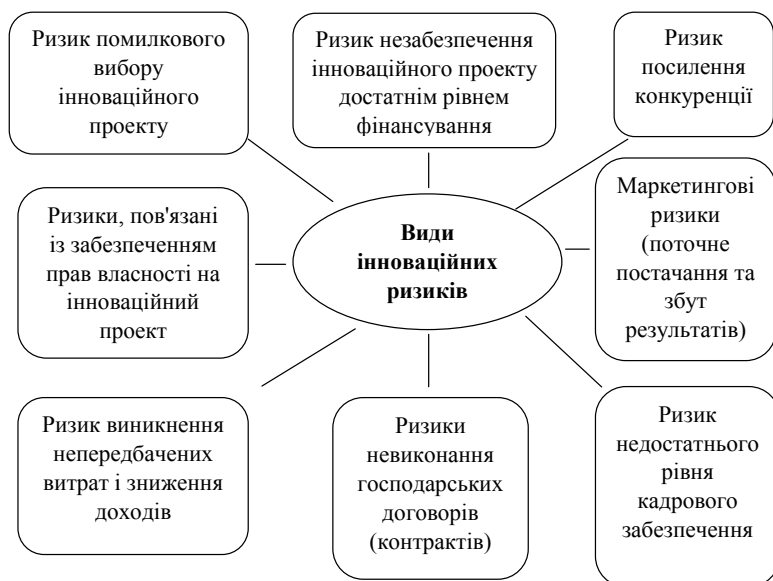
Ризик помилкового вибору інноваційного проекту

Ризик незабезпечення інноваційного проекту достатнім рівнем фінансування

Ризик посилення конкуренції

Ризики, пов'язані із забезпеченням прав власності на інноваційний проект

Види інноваційних ризиків

Маркетингові ризики (поточне постачання та збут результатів)

Ризик виникнення непередбачених витрат і зниження доходів

Ризики невиконання господарських договорів (контрактів)

Ризик недостатнього рівня кадрового забезпечення